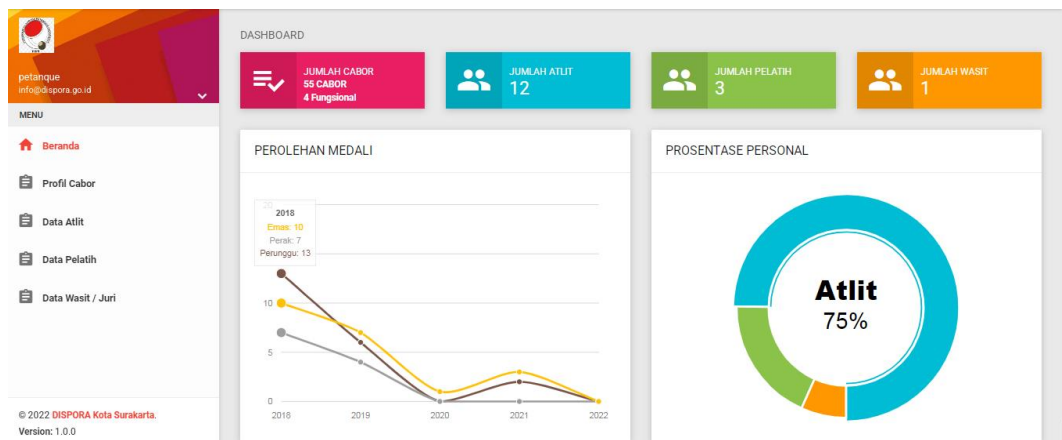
petanque
info@dispora.go.id

MENU

Beranda

Profil Cabor

Data Atlit

Data Pelatih

Data Wasit / Juri

© 2022 DISPORA Kota Surakarta.
Version: 1.0.0

DASHBOARD

JUMLAH CABOR
55 CABOR
4 Fungsional

JUMLAH ATLIT
12

JUMLAH PELATIH
3

JUMLAH WASIT
1

PEROLEHAN MEDALI

2018
Emas: 10
Perak: 7
Perunggu: 13

15
10
5
0

2018 2019 2020 2021 2022

PROSENTASE PERSONAL

Atlit
75%